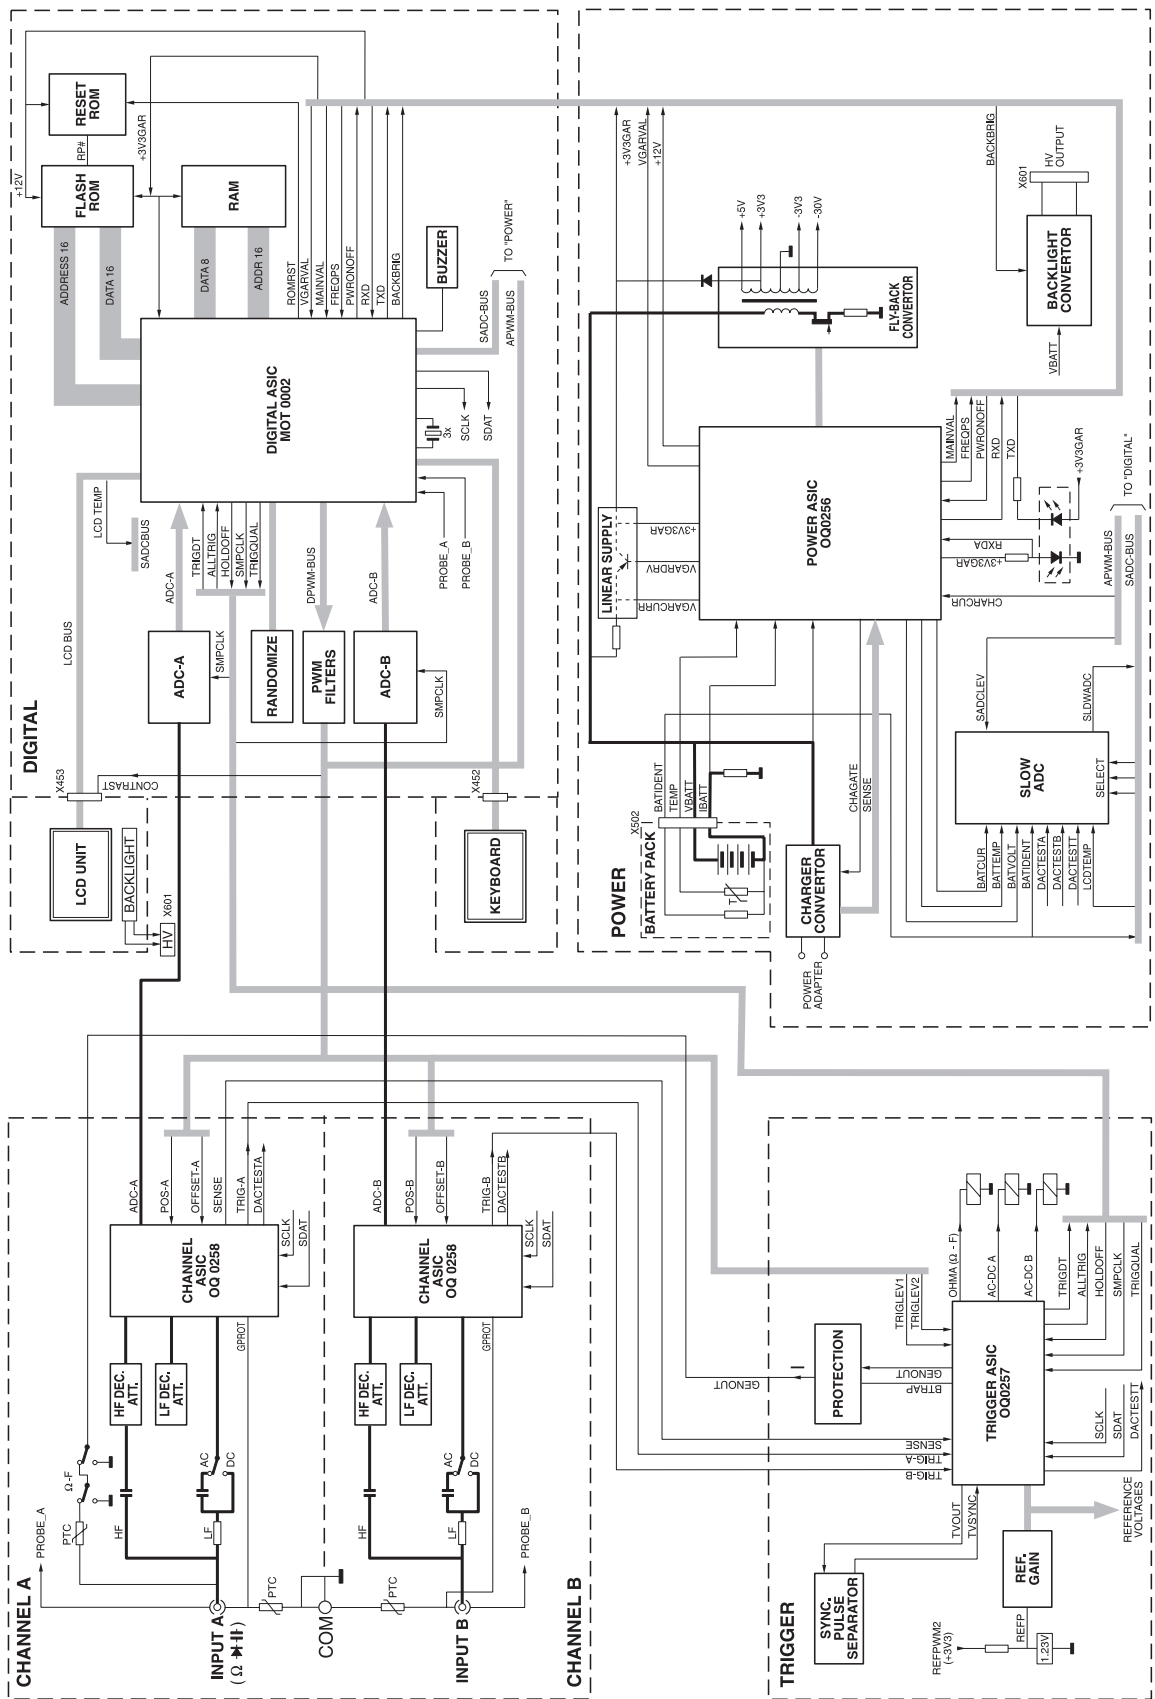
DIGITAL

RESET ROM
FLASH ROM
RAM
+12V
RP#
+3V3GAR
ADDRESS 16
DATA 16
DATA 8
ADDR 16
ROMRST
VGARVAL
MAINVAL
FREQPS
PWRONOFF
RXD
TXD
BACKBRIG
BUZZER
SADC-BUS
APWM-BUS
TO "POWER"
DIGITAL ASIC
MOT 0002
3x
SCLK
SDAT
LCD TEMP
SADCBUS
LCD BUS
ADC-A
TRIGDT
ALLTRIG
HOLDOFF
SMPCLK
TRIGQUAL
DPWM-BUS
ADC-B
PROBE_A
PROBE_B
ADC-A
SMPCLK
RANDOMIZE
PWM FILTERS
ADC-B
SMPCLK
X453
CONTRAST
X452
LCD UNIT
BACKLIGHT
X601
HV
KEYBOARD

POWER
+3V3GAR
VGARVAL
+12V
+5V
+3V3
-3V3
-30V
FLY-BACK CONVERTOR
BACKBRIG
X601
HV OUTPUT
BACKLIGHT CONVERTOR
VBATT
LINEAR SUPPLY
+3V3GAR
VGARDRV
VGARCURR
POWER ASIC
OQ0256
MAINVAL
FREQPS
PWRONOFF
RXD
TXD
+3V3GAR
RXDA
+3V3GAR
TO "DIGITAL"
APWM-BUS
SADC-BUS
CHARCUR
SADCLEV
SLDWADC
SLOW ADC
SELECT
BATIDENT
TEMP
VBATT
IBATT
X502
BATTERY PACK
CHAGATE
SENSE
CHARGER CONVERTOR
POWER ADAPTER
BATCUR
BATTEMP
BATVOLT
BATIDENT
DACTESTA
DACTESTB
DACTESTT
LCDTEMP

CHANNEL A
ADC-A
POS-A
OFFSET-A
SENSE
TRIG-A
DACTESTA
CHANNEL ASIC
OQ 0258
SCLK
SDAT
GPROT
HF DEC. ATT.
LF DEC. ATT.
Ω-F
AC
DC
PROBE_A
PTC
HF
LF
INPUT A
(Ω)
PTC
COM
PTC
INPUT B

CHANNEL B
ADC-B
POS-B
OFFSET-B
TRIG-B
DACTESTB
CHANNEL ASIC
OQ 0258
SCLK
SDAT
GPROT
HF DEC. ATT.
LF DEC. ATT.
AC
DC
HF
LF
PROBE_B

TRIGGER
GENOUT
PROTECTION
TRIGLEV1
TRIGLEV2
OHMA (Ω - F)
AC-DC A
AC-DC B
TRIGDT
ALLTRIG
HOLDOFF
SMPCLK
TRIGQUAL
GENOUT
BTRAP
SENSE
TRIG-A
TRIG-B
TRIGGER ASIC
OQ0257
SDAT
SCLK
DACTESTT
TVOUT
TVSYNC
REFERENCE VOLTAGES
SYNC. PULSE SEPARATOR
REF. GAIN
REFP
REFPWM2 (+3V3)
1.23V